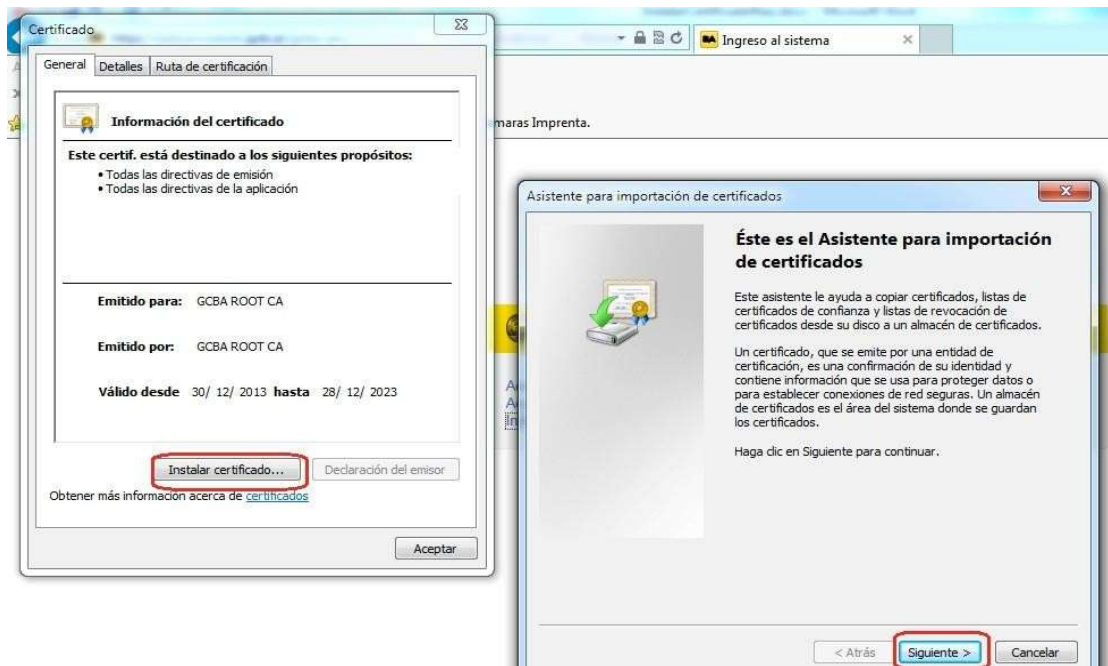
Certificado

General | Detalles | Ruta de certificación

Información del certificado

Este certif. está destinado a los siguientes propósitos:
• Todas las directivas de emisión
• Todas las directivas de la aplicación

Emitido para: GCBA ROOT CA

Emitido por: GCBA ROOT CA

Válido desde 30/ 12/ 2013 hasta 28/ 12/ 2023

Instalar certificado... | Declaración del emisor

Obtener más información acerca de certificados

Aceptar

Ingreso al sistema

maras Imprenta.

Asistente para importación de certificados

Éste es el Asistente para importación de certificados

Este asistente le ayuda a copiar certificados, listas de certificados de confianza y listas de revocación de certificados desde su disco a un almacén de certificados.

Un certificado, que se emite por una entidad de certificación, es una confirmación de su identidad y contiene información que se usa para proteger datos o para establecer conexiones de red seguras. Un almacén de certificados es el área del sistema donde se guardan los certificados.

Haga clic en Siguiente para continuar.

< Atrás | Siguiente > | Cancelar